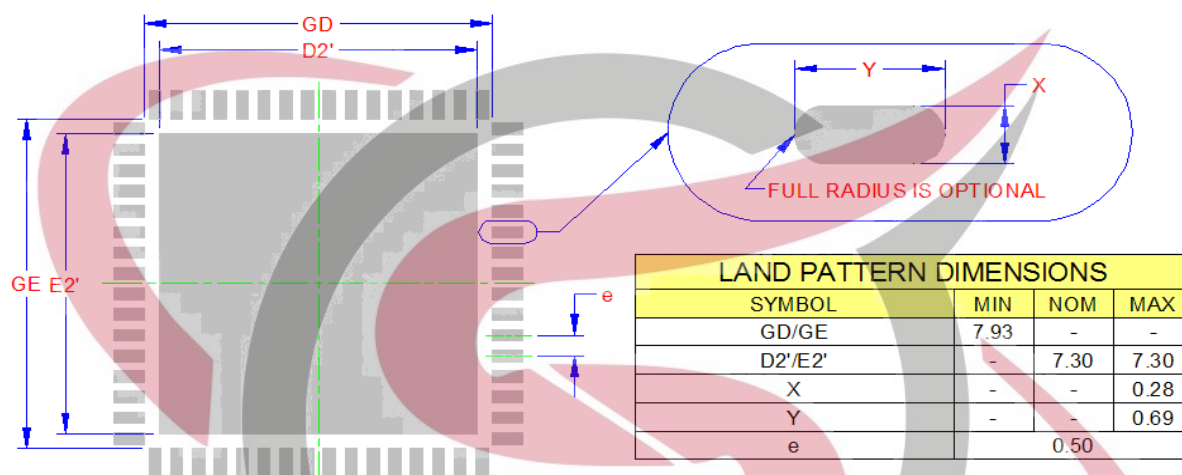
GD

D2'

GE E2'

Y

X

FULL RADIUS IS OPTIONAL

e

| LAND PATTERN DIMENSIONS | | | |
|---|---|---|---|
| SYMBOL | MIN | NOM | MAX |
| GD/GE | 7.93 | - | - |
| D2'/E2' | - | 7.30 | 7.30 |
| X | - | - | 0.28 |
| Y | - | - | 0.69 |
| e | | 0.50 | |